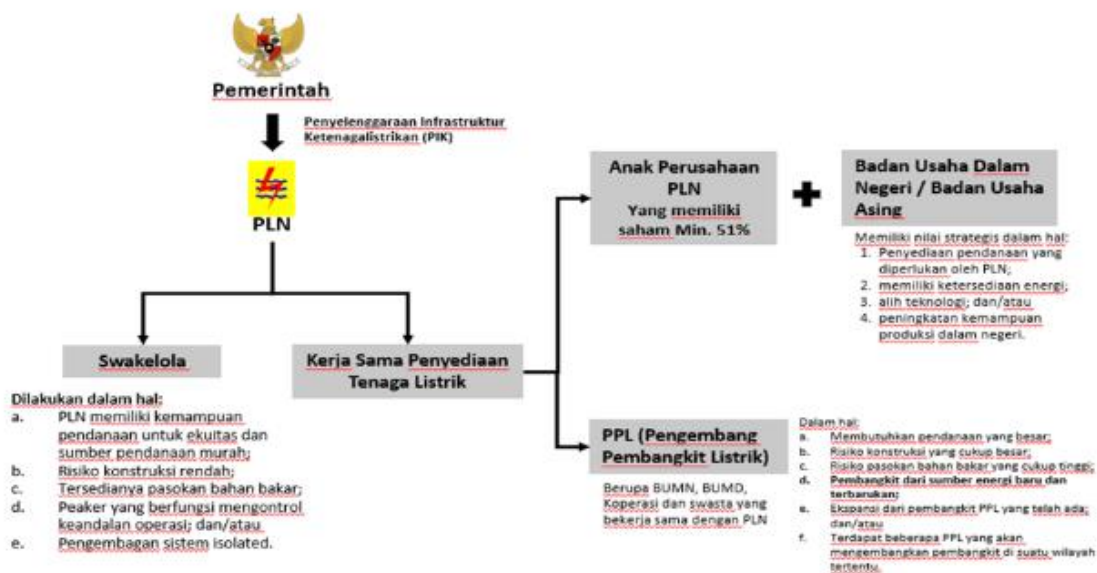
Pemerintah

Penyelenggaraan Infrastruktur Ketenagalistrikan (PIK)

PLN

Anak Perusahaan PLN Yang memiliki saham Min. 51%

Badan Usaha Dalam Negeri / Badan Usaha Asing

Memiliki nilai strategis dalam hal:
1. Penyediaan pendanaan yang diperlukan oleh PLN;
2. memiliki ketersediaan energi;
3. alih teknologi; dan/atau
4. peningkatan kemampuan produksi dalam negeri.

Swakelola

Dilakukan dalam hal:
a. PLN memiliki kemampuan pendanaan untuk ekuitas dan sumber pendanaan murah;
b. Risiko konstruksi rendah;
c. Tersedianya pasokan bahan bakar;
d. Peaker yang berfungsi mengontrol keandalan operasi; dan/atau
e. Pengembangan sistem isolated.

Kerja Sama Penyediaan Tenaga Listrik

PPL (Pengembang Pembangkit Listrik)

Berupa BUMN, BUMD, Koperasi dan swasta yang bekerja sama dengan PLN

Dalam hal:
a. Membutuhkan pendanaan yang besar;
b. Risiko konstruksi yang cukup besar;
c. Risiko pasokan bahan bakar yang cukup tinggi;
d. Pembangkit dari sumber energi baru dan terbarukan;
e. Ekspansi dari pembangkit PPL yang telah ada; dan/atau
f. Terdapat beberapa PPL yang akan mengembangkan pembangkit di suatu wilayah tertentu.